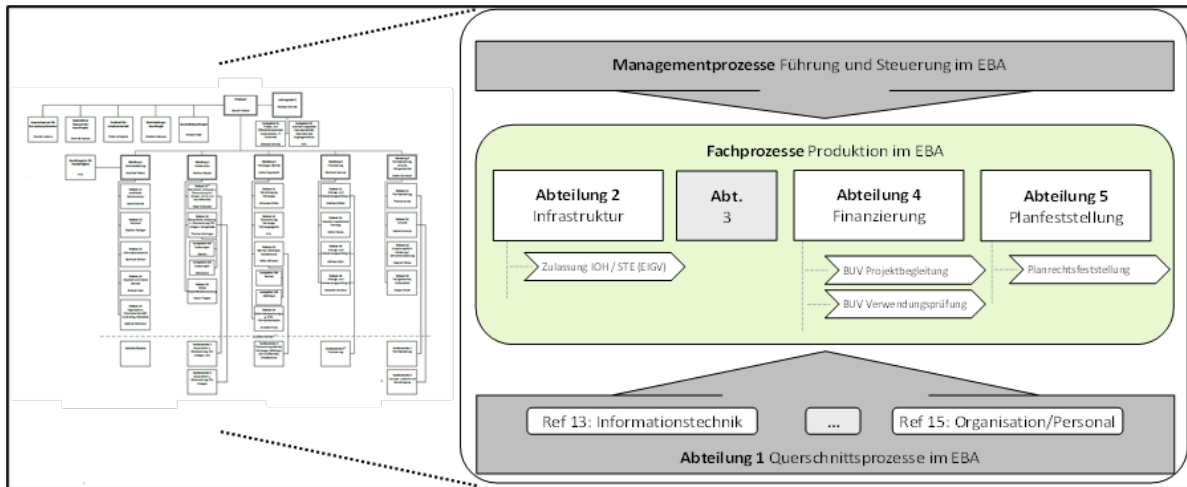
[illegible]

Managementprozesse Führung und Steuerung im EBA

Fachprozesse Produktion im EBA

Abteilung 2
Infrastruktur

Abt.
3

Abteilung 4
Finanzierung

Abteilung 5
Planfeststellung

Zulassung IOH / STE (EIGV)

BUV Projektbegleitung

BUV Verwendungsprüfung

Planrechtsfeststellung

Ref 13: Informationstechnik

...

Ref 15: Organisation/Personal

Abteilung 1 Querschnittsprozesse im EBA